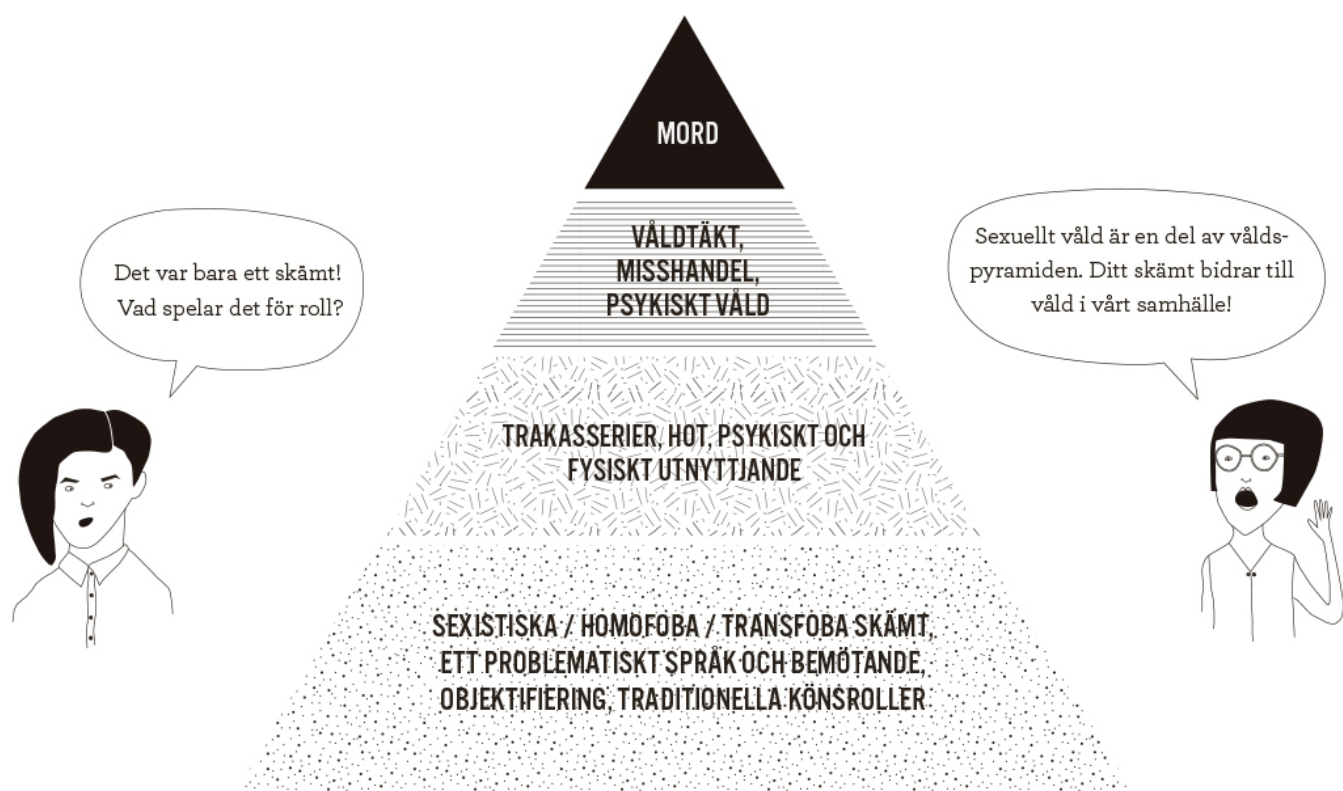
Det var bara ett skämt! Vad spelar det för roll?

MORD

VÅLDTÄKT, MISSHANDEL, PSYKISKT VÅLD

TRAKASSERIER, HOT, PSYKISKT OCH FYSISKT UTNYTTJANDE

SEXISTISKA / HOMOFOBA / TRANSFOBA SKÄMT, ETT PROBLEMATISKT SPRÅK OCH BEMÖTANDE, OBJEKTIFIERING, TRADITIONELLA KÖNSROLLER

Sexuellt våld är en del av våldspyramiden. Ditt skämt bidrar till våld i vårt samhälle!